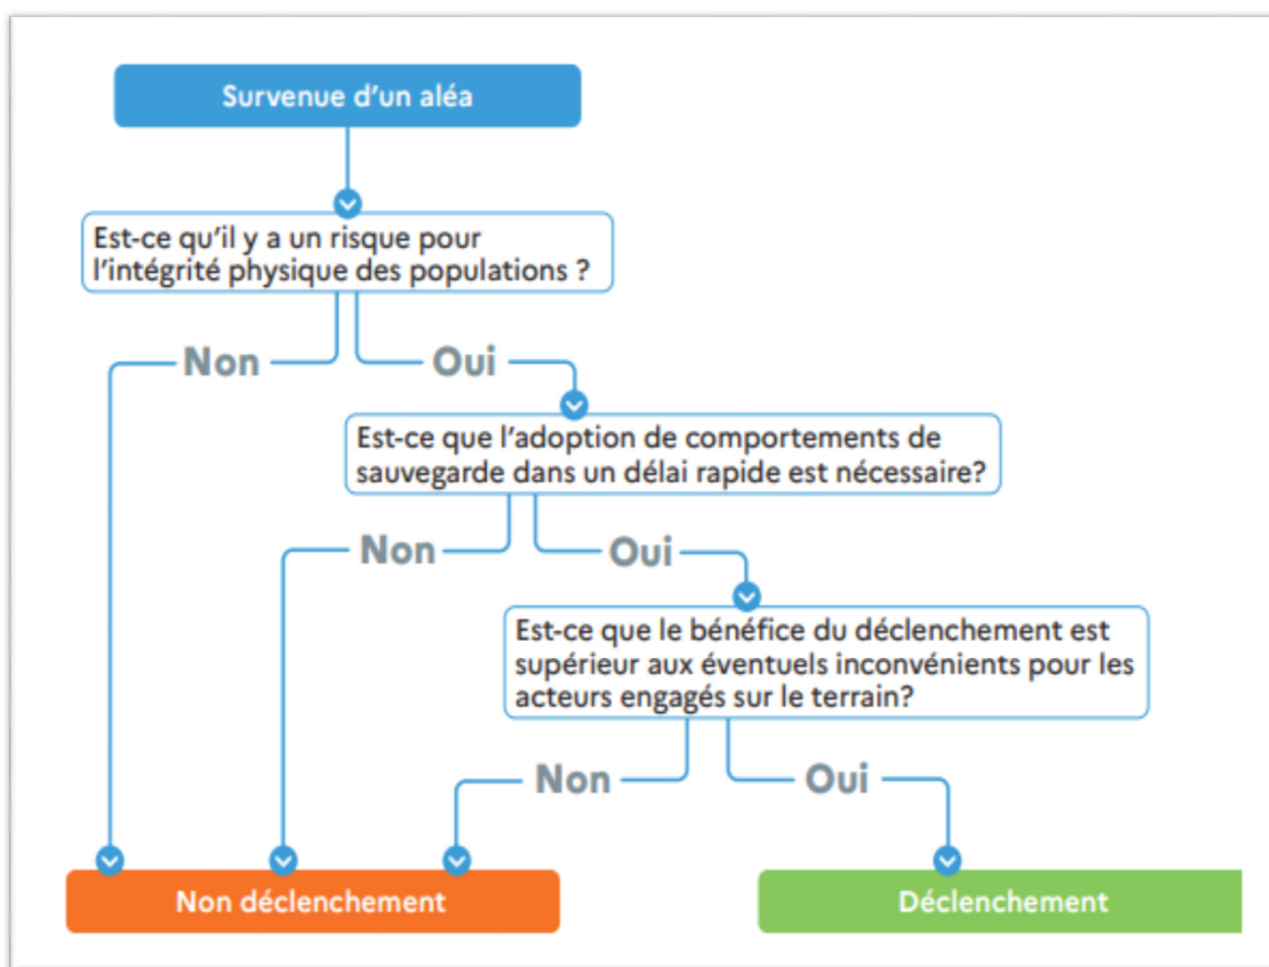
Survenue d'un aléa

Est-ce qu'il y a un risque pour l'intégrité physique des populations ?

Non

Oui

Est-ce que l'adoption de comportements de sauvegarde dans un délai rapide est nécessaire?

Non

Oui

Est-ce que le bénéfice du déclenchement est supérieur aux éventuels inconvénients pour les acteurs engagés sur le terrain?

Non

Oui

Non déclenchement

Déclenchement